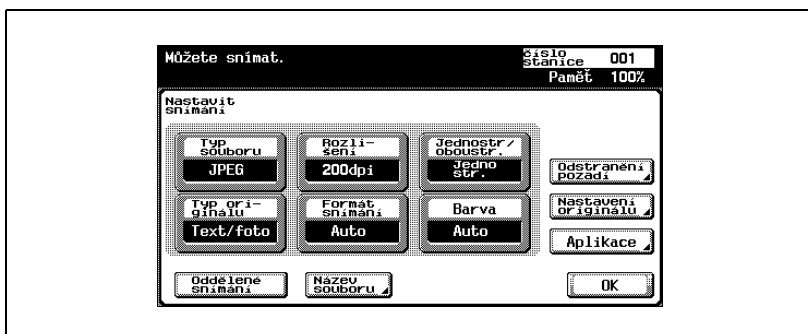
Můžete snímat.

Číslo stanice 001
Paměť 100%

Nastavit snímání

Typ souboru
JPEG

Rozli-šení
200dpi

Jednostr/ oboustr.
Jedno str.

Typ ori-ginálu
Text/foto

Formát snímání
Auto

Barva
Auto

Odstranění pozadí

Nastavení originálu

Aplikace

Oddělené snímání

Název souboru

OK